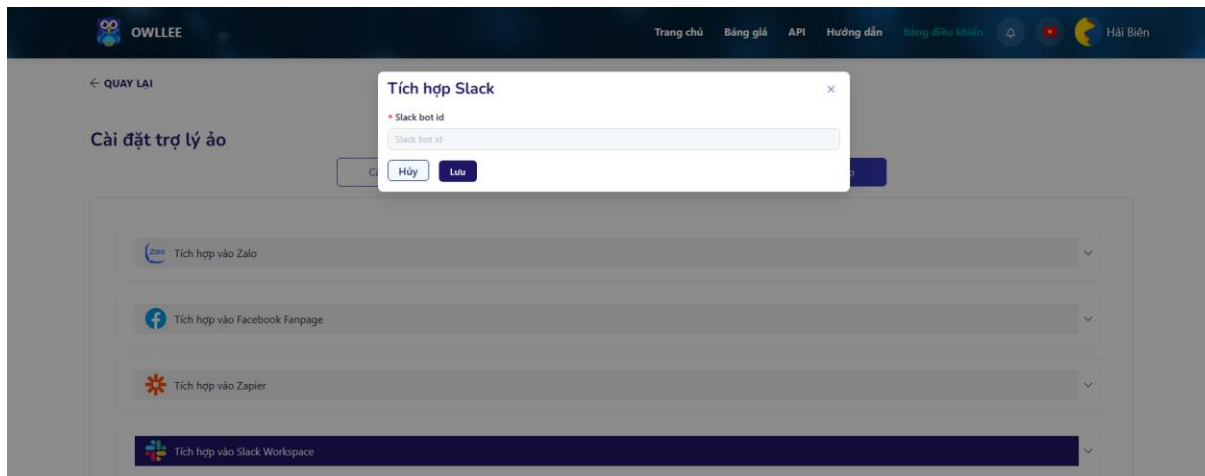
OWLLEE

Trang chủ Bảng giá API Hướng dẫn Bảng điều khiển

Hải Biên

← QUAY LẠI

Cài đặt trợ lý ảo

C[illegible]

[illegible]p

Tích hợp Slack

×

* Slack bot id

Slack bot id

Hủy Lưu

Zalo Tích hợp vào Zalo

Tích hợp vào Facebook Fanpage

Tích hợp vào Zapier

Tích hợp vào Slack Workspace